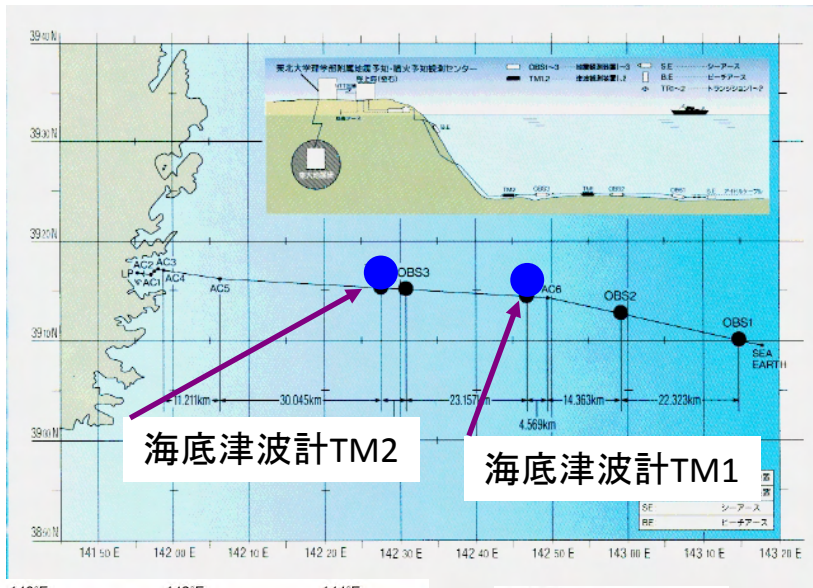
39°50'N

39°30'N

39°20'N

39°10'N

39°00'N

38°50'N

東北大学理学部附属地震予知・噴火予知観測センター

OBS1~3 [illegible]
TM1,2 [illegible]
S.E. シーアース
B.E. ビーチアース
TR1~2 トランジションBOX1~2

AC2
AC3
LP
AC1
AC4
AC5
OBS3
AC6
OBS2
OBS1
SEA EARTH

11.211km
30.045km
23.157km
14.363km
22.323km
4.569km

海底津波計TM2

海底津波計TM1

SE シーアース
BE ビーチアース

141 50 E
142 00 E
142 10 E
142 20 E
142 30 E
142 40 E
142 50 E
143 00 E
143 10 E
143 20 E